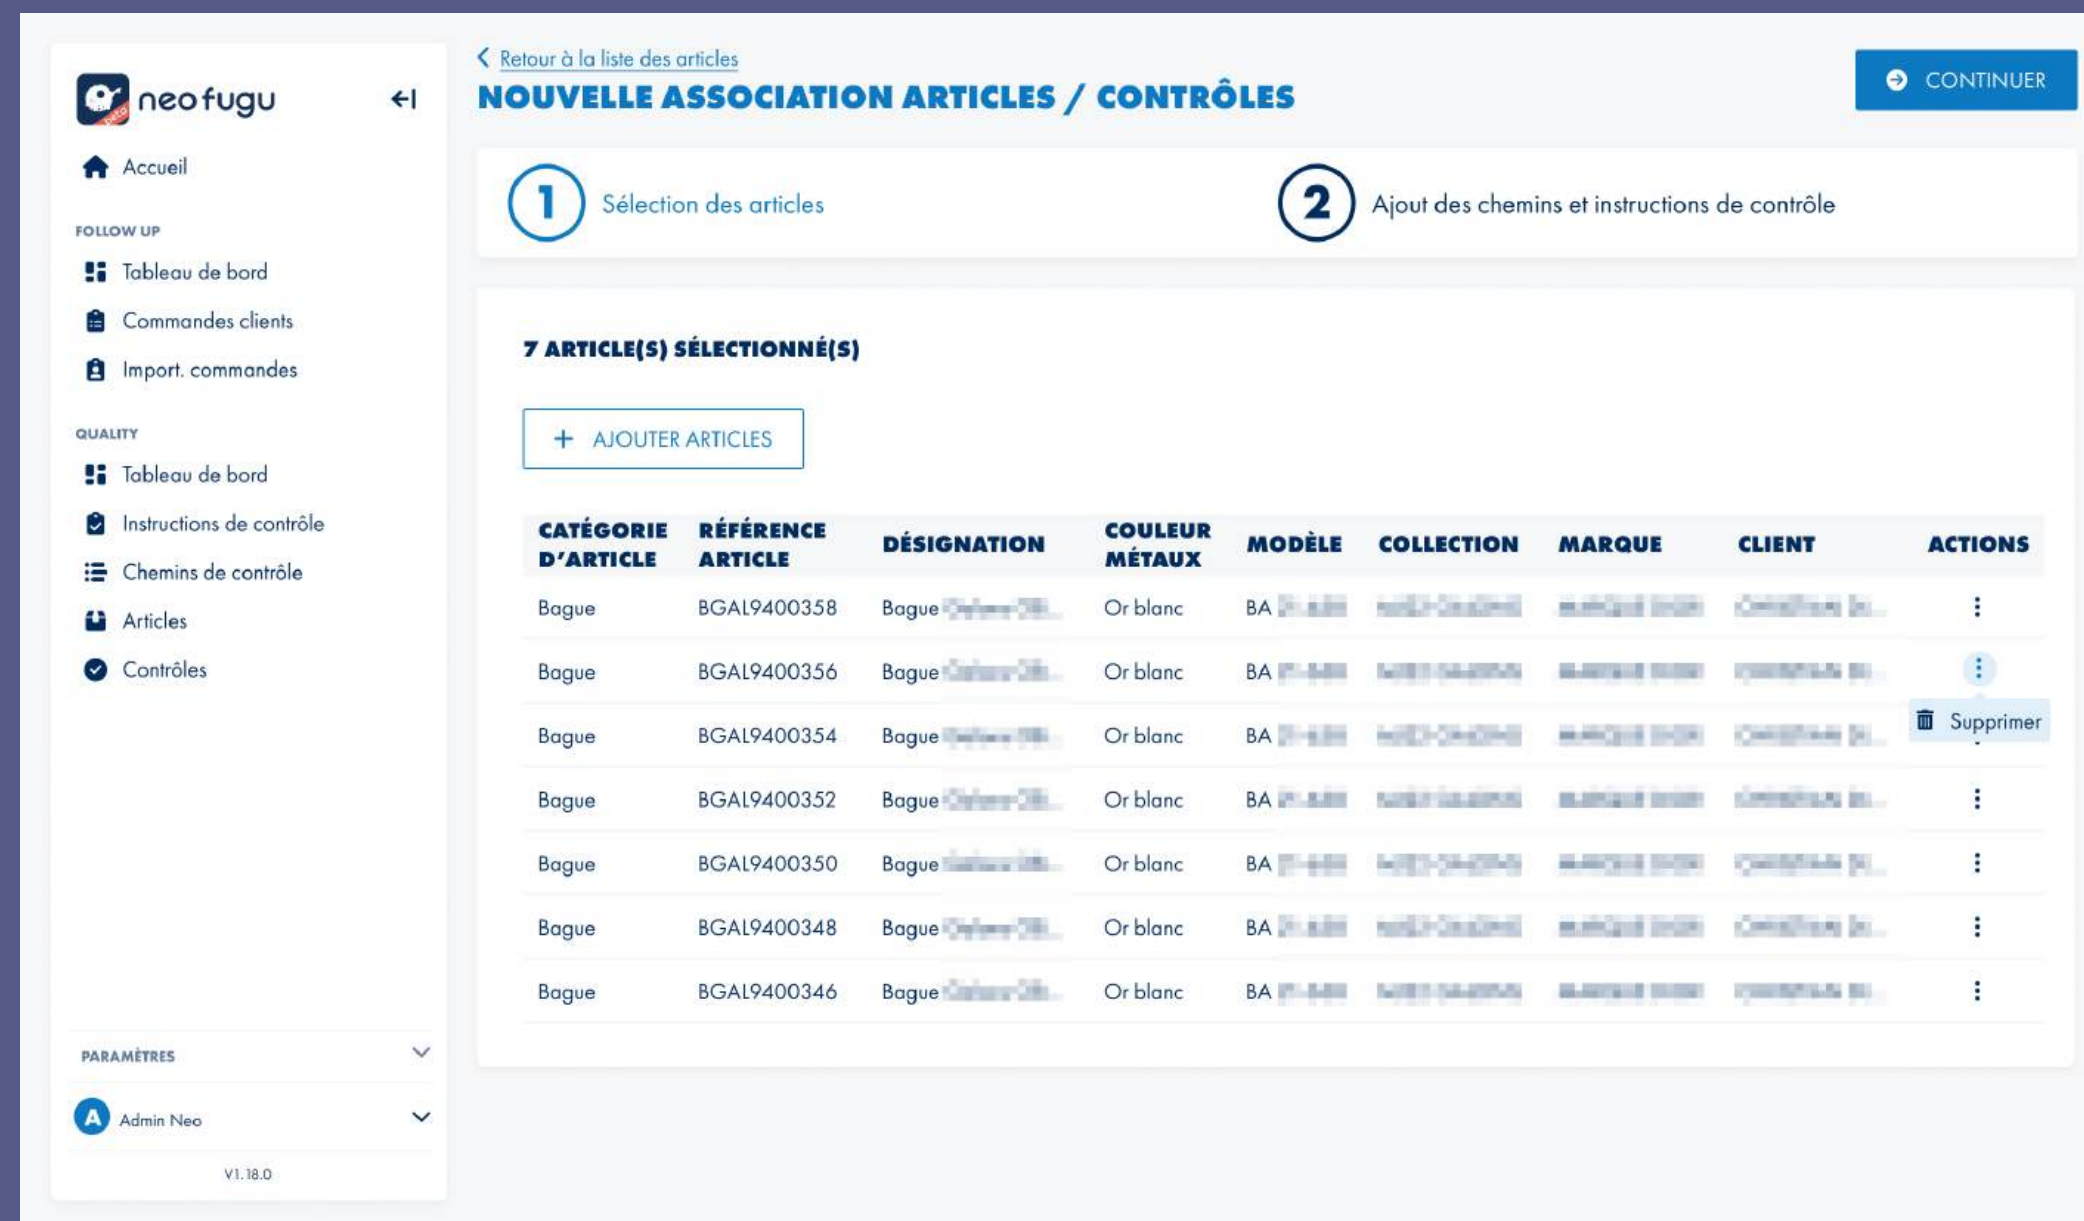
neofugu
beta

Accueil

FOLLOW UP

Tableau de bord

Commandes clients

Import. commandes

QUALITY

Tableau de bord

Instructions de contrôle

Chemins de contrôle

Articles

Contrôles

PARAMÈTRES

A Admin Neo

V1.18.0

Retour à la liste des articles

NOUVELLE ASSOCIATION ARTICLES / CONTRÔLES

CONTINUER

1 Sélection des articles

2 Ajout des chemins et instructions de contrôle

7 ARTICLE(S) SÉLECTIONNÉ(S)

+ AJOUTER ARTICLES

| CATÉGORIE D'ARTICLE | RÉFÉRENCE ARTICLE | DÉSIGNATION | COULEUR MÉTAUX | MODÈLE | COLLECTION | MARQUE | CLIENT | ACTIONS |
|---|---|---|---|---|---|---|---|---|
| Bague | BGAL9400358 | Bague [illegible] | Or blanc | BA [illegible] | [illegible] | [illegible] | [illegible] | ⋮ |
| Bague | BGAL9400356 | Bague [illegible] | Or blanc | BA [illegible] | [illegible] | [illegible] | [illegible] | ⋮ |
| Bague | BGAL9400354 | Bague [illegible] | Or blanc | BA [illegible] | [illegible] | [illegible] | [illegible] | Supprimer |
| Bague | BGAL9400352 | Bague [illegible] | Or blanc | BA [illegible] | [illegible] | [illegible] | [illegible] | ⋮ |
| Bague | BGAL9400350 | Bague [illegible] | Or blanc | BA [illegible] | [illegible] | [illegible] | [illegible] | ⋮ |
| Bague | BGAL9400348 | Bague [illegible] | Or blanc | BA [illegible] | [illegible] | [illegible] | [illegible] | ⋮ |
| Bague | BGAL9400346 | Bague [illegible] | Or blanc | BA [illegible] | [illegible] | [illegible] | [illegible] | ⋮ |